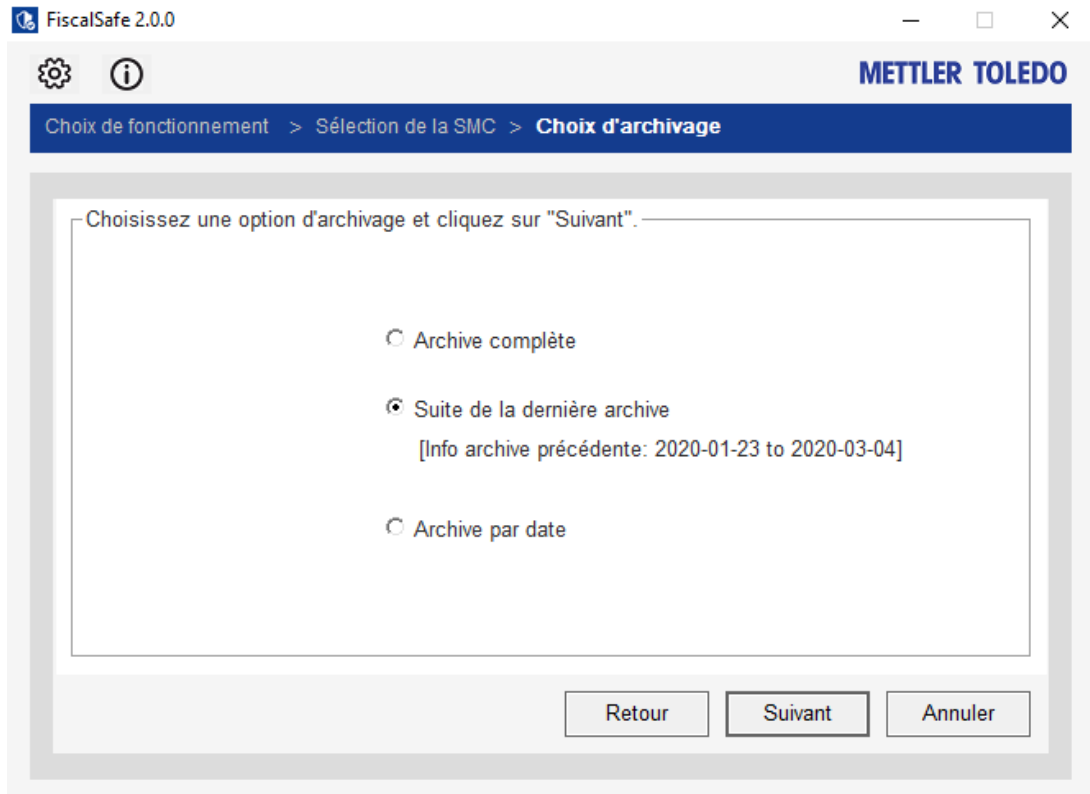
FiscalSafe 2.0.0

METTLER TOLEDO

Choix de fonctionnement > Sélection de la SMC > Choix d'archivage

Choisissez une option d'archivage et cliquez sur "Suivant".

Archive complète

Suite de la dernière archive

[Info archive précédente: 2020-01-23 to 2020-03-04]

Archive par date

Retour

Suivant

Annuler